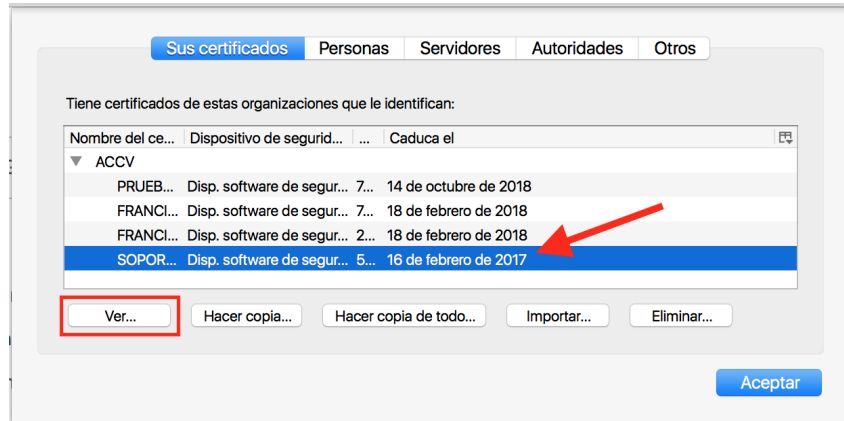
Sus certificados | Personas | Servidores | Autoridades | Otros

Tiene certificados de estas organizaciones que le identifican:

| Nombre del ce... | Dispositivo de segurid... | ... | Caduca el |
|---|---|---|---|
| ACCV | | | |
| PRUEB... | Disp. software de segur... | 7... | 14 de octubre de 2018 |
| FRANCI... | Disp. software de segur... | 7... | 18 de febrero de 2018 |
| FRANCI... | Disp. software de segur... | 2... | 18 de febrero de 2018 |
| SOPOR... | Disp. software de segur... | 5... | 16 de febrero de 2017 |

Ver... | Hacer copia... | Hacer copia de todo... | Importar... | Eliminar...

Aceptar